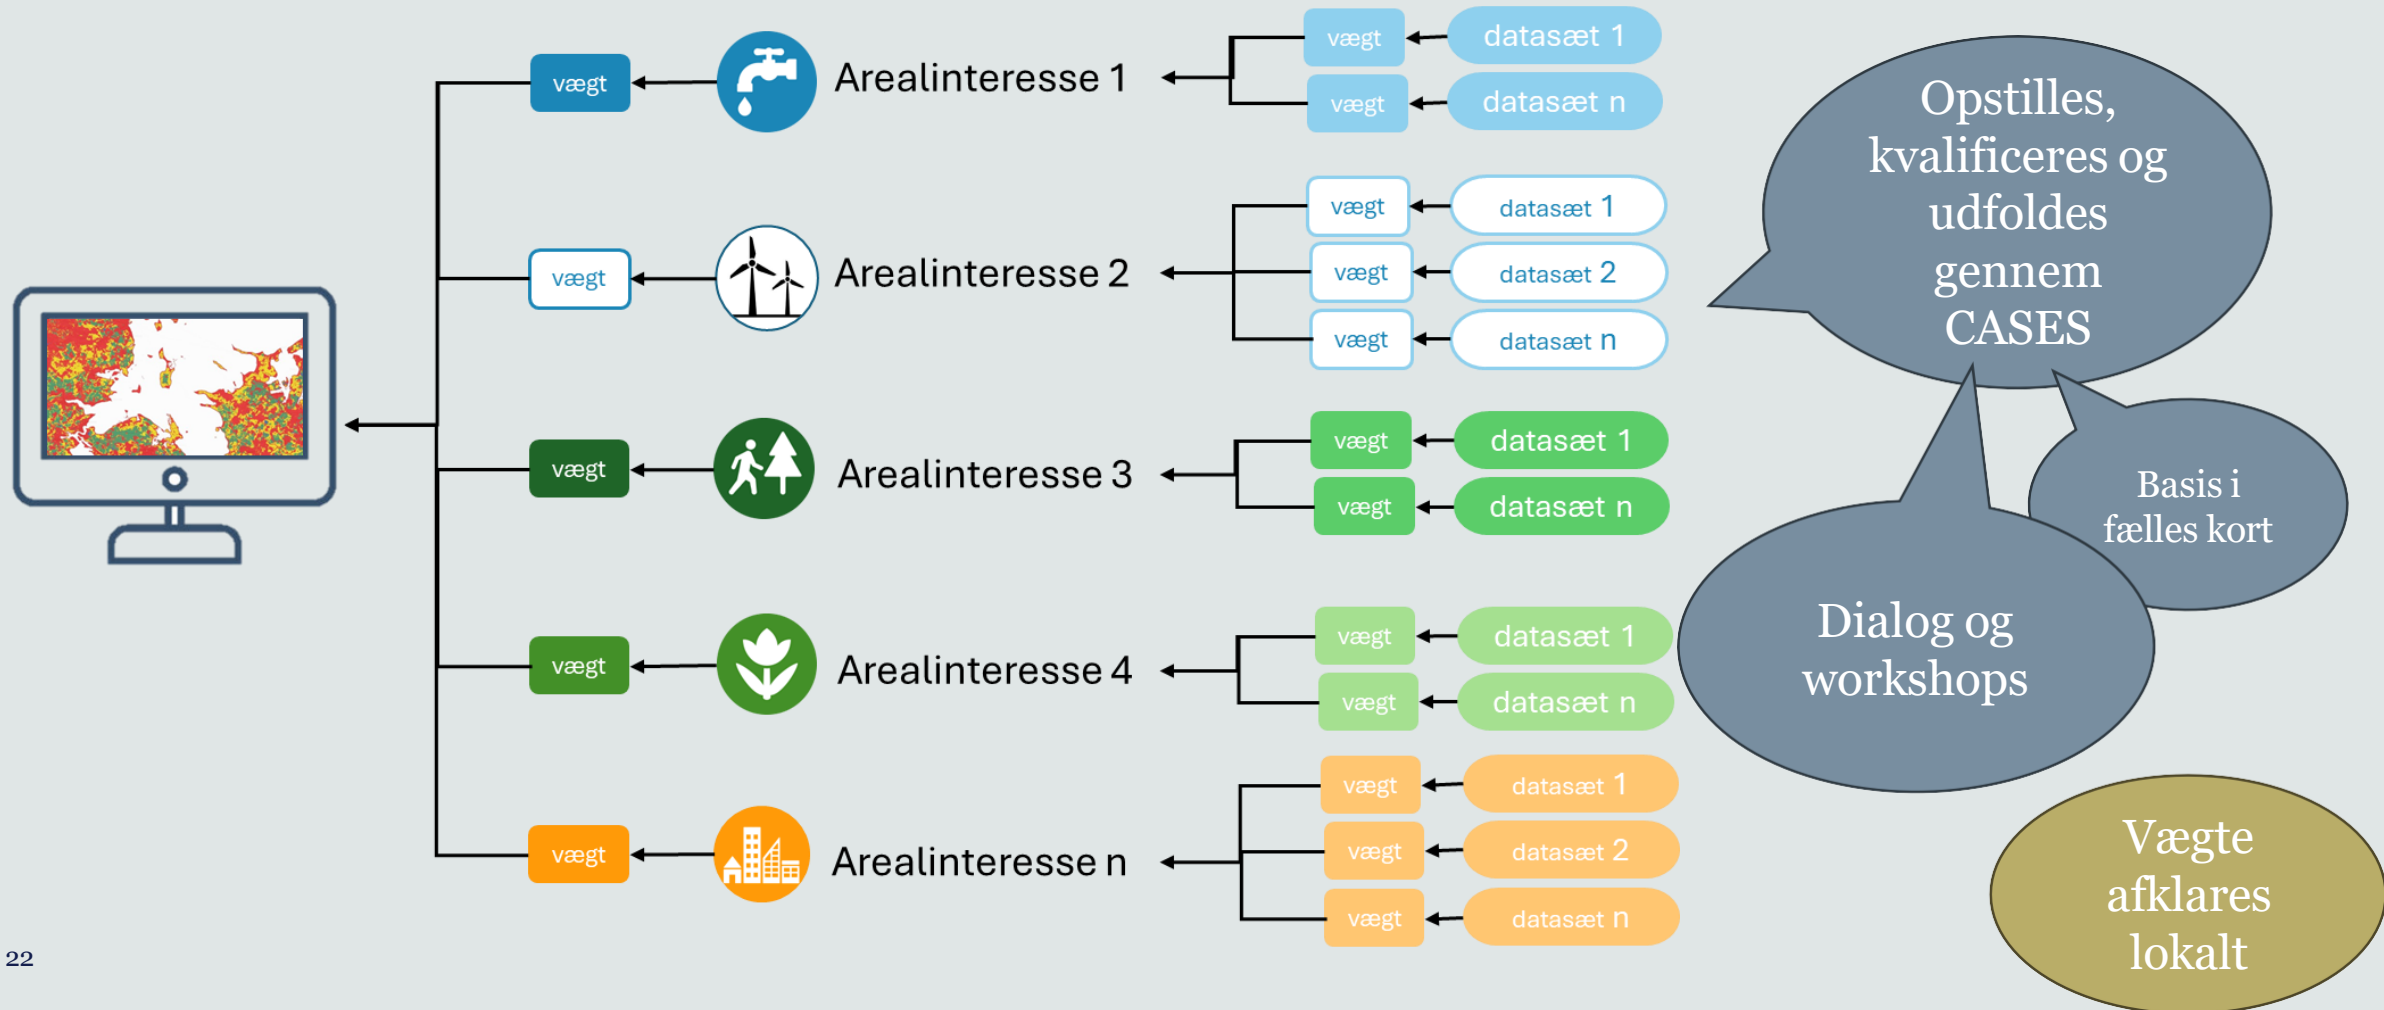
vægt

Arealinteresse 1

vægt datasæt 1

vægt datasæt n

vægt

Arealinteresse 2

vægt datasæt 1

vægt datasæt 2

vægt datasæt n

vægt

Arealinteresse 3

vægt datasæt 1

vægt datasæt n

vægt

Arealinteresse 4

vægt datasæt 1

vægt datasæt n

vægt

Arealinteresse n

vægt datasæt 1

vægt datasæt 2

vægt datasæt n

Opstilles, kvalificeres og udfoldes gennem CASES

Basis i fælles kort

Dialog og workshops

Vægte afklares lokalt

22